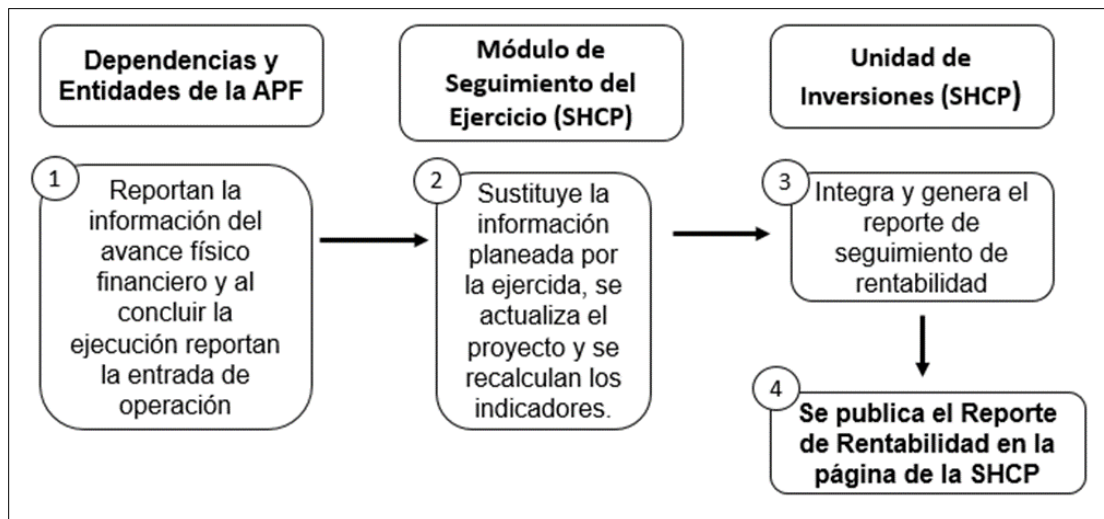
Dependencias y Entidades de la APF

Módulo de Seguimiento del Ejercicio (SHCP)

Unidad de Inversiones (SHCP)

1

Reportan la información del avance físico financiero y al concluir la ejecución reportan la entrada de operación

2

Sustituye la información planeada por la ejercida, se actualiza el proyecto y se recalculan los indicadores.

3

Integra y genera el reporte de seguimiento de rentabilidad

4

Se publica el Reporte de Rentabilidad en la página de la SHCP